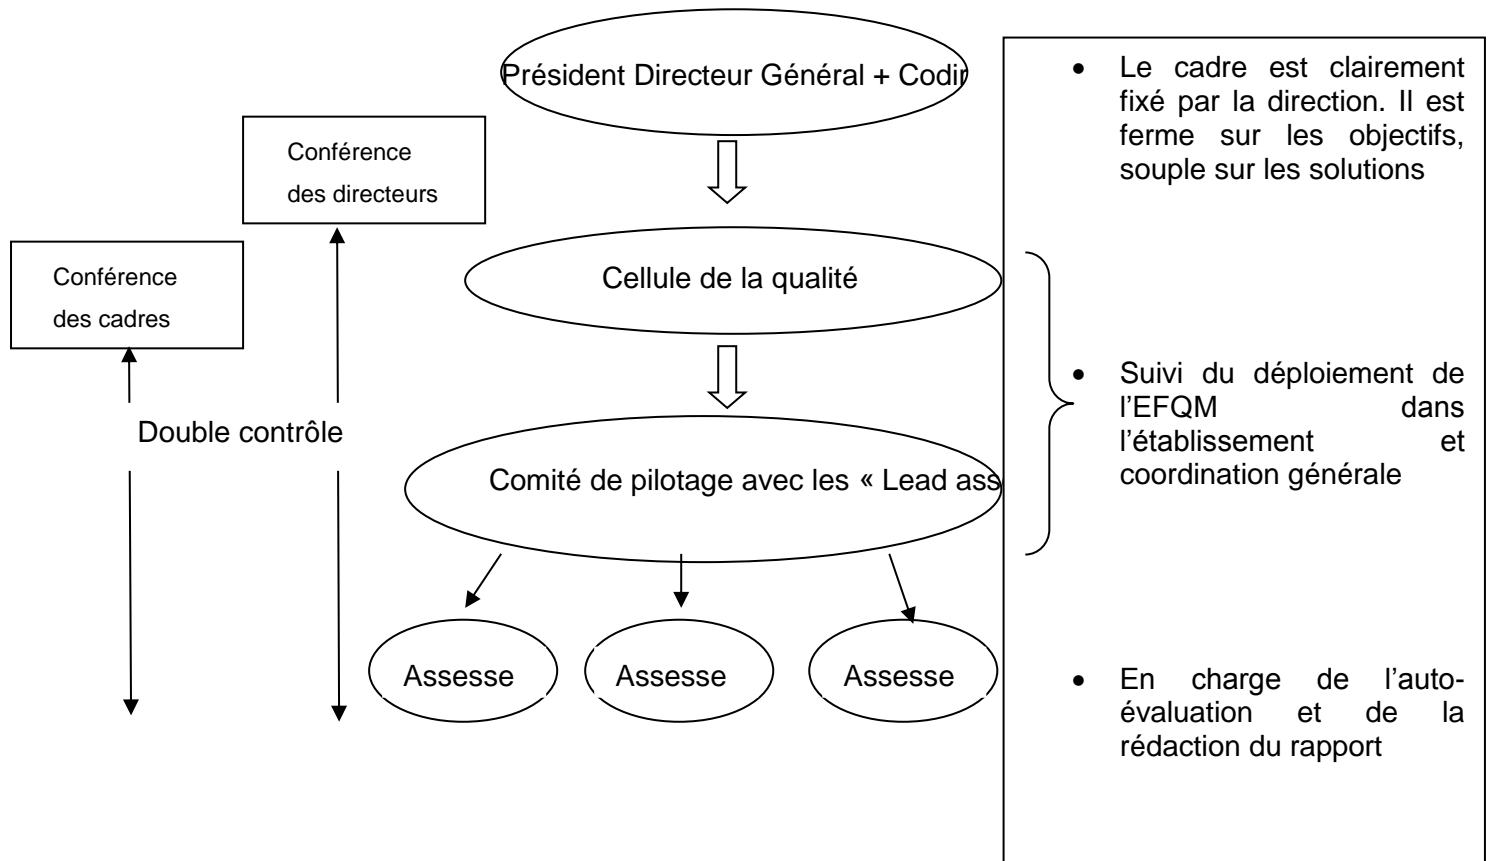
Président Directeur Général + Codir

Conférence des directeurs

Conférence des cadres

Cellule de la qualité

Double contrôle

Comité de pilotage avec les « Lead ass

Assesse

Assesse

Assesse

- Le cadre est clairement fixé par la direction. Il est ferme sur les objectifs, souple sur les solutions

- Suivi du déploiement de l'EFQM dans l'établissement et coordination générale

- En charge de l'auto-évaluation et de la rédaction du rapport